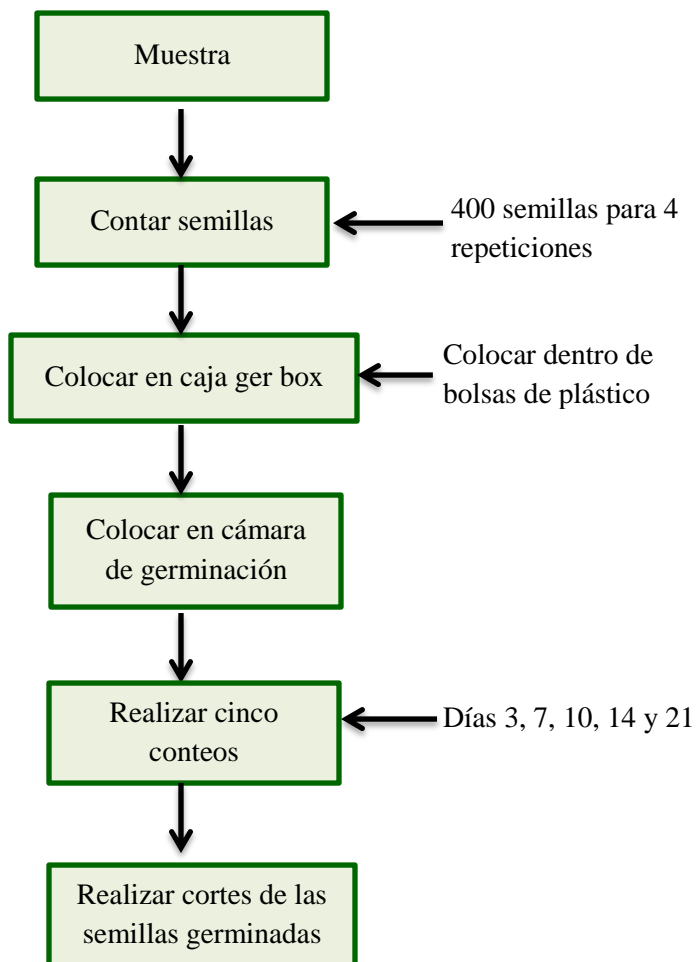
Muestra

Contar semillas

400 semillas para 4 repeticiones

Colocar en caja ger box

Colocar dentro de bolsas de plástico

Colocar en cámara de germinación

Realizar cinco conteos

Días 3, 7, 10, 14 y 21

Realizar cortes de las semillas germinadas